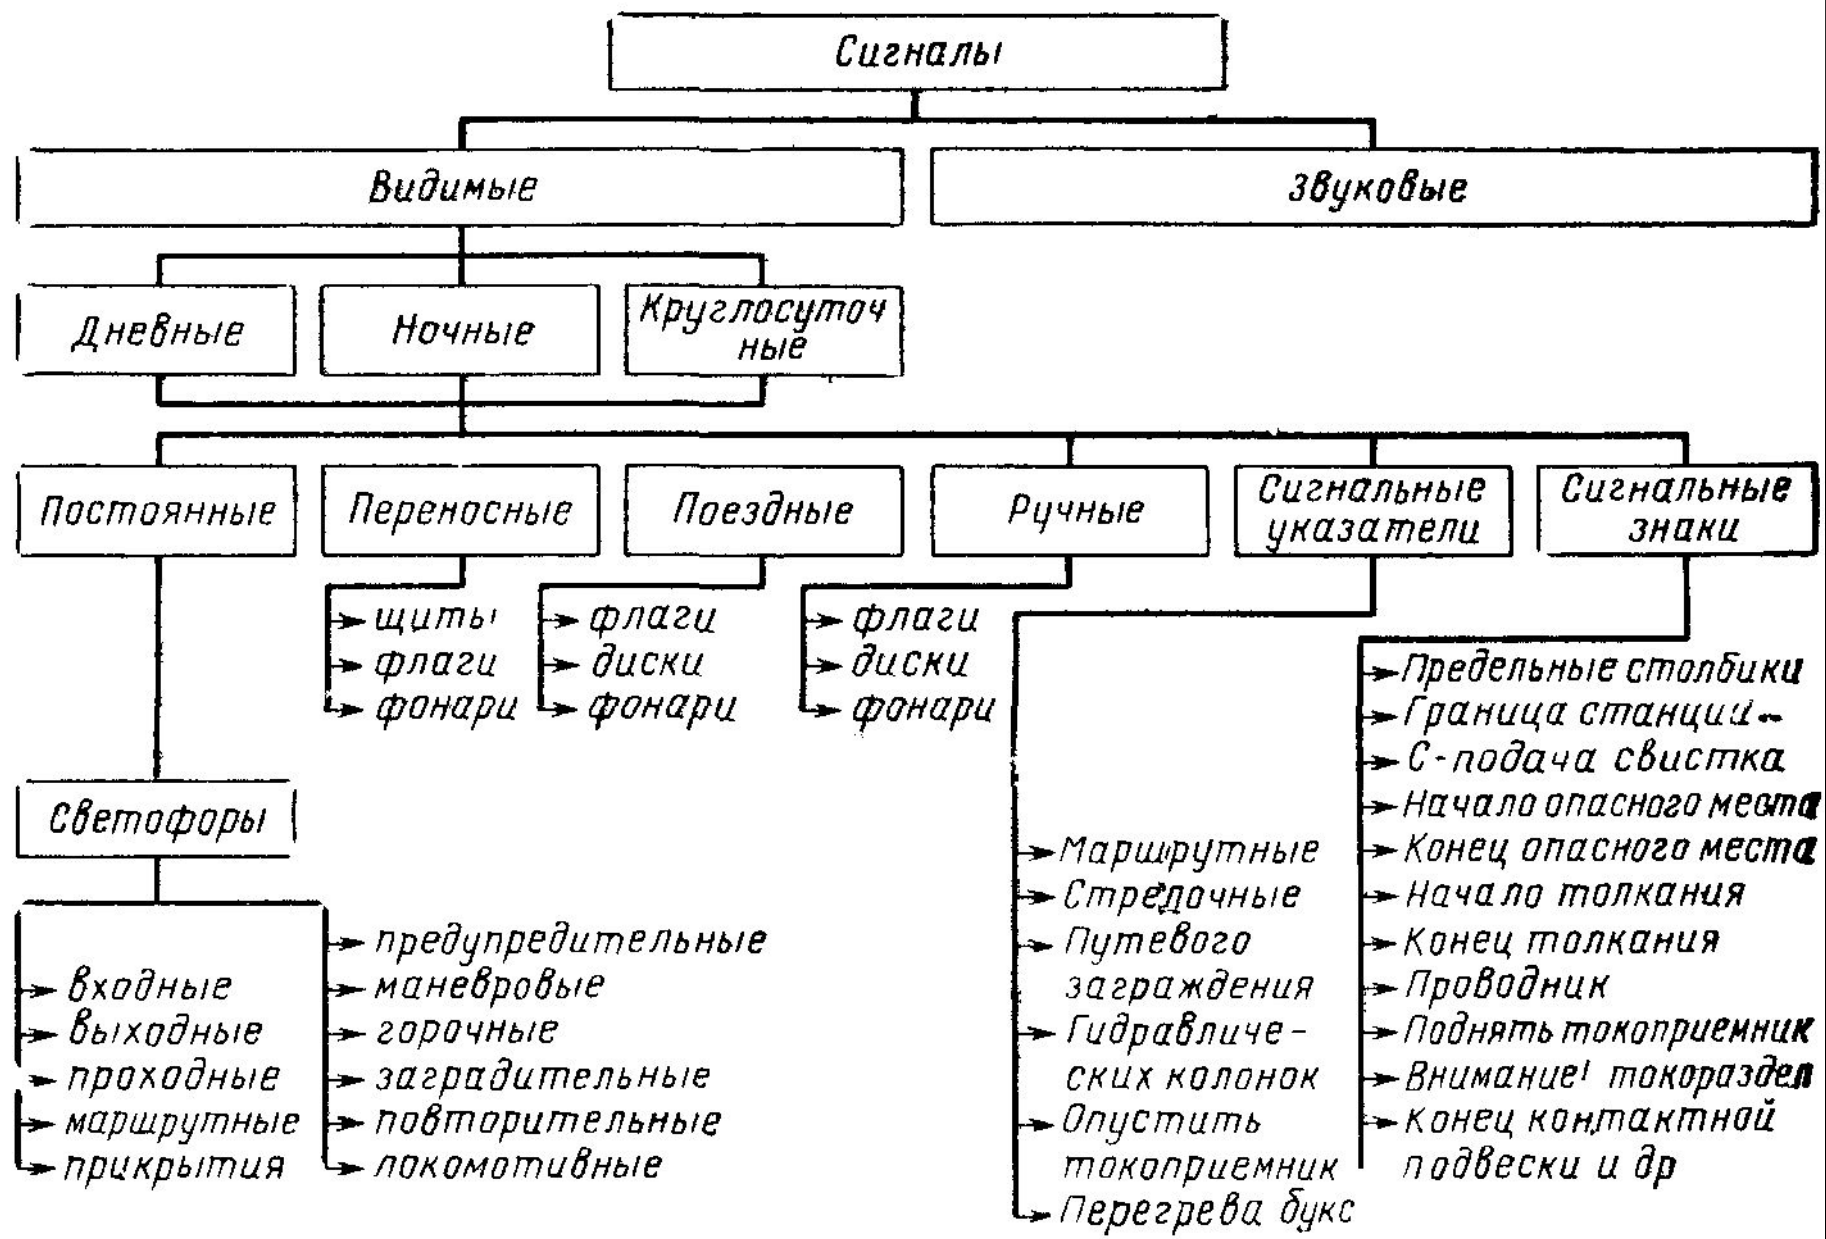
Сигналы

Видимые

Звуковые

Дневные

Ночные

Круглосуточные

Постоянные

Переносные

Поездные

Ручные

Сигнальные указатели

Сигнальные знаки

щиты
флаги
фонари

флаги
диски
фонари

флаги
диски
фонари

Светофоры

входные
выходные
проходные
маршрутные
прикрытия

предупредительные
маневровые
горочные
заградительные
повторительные
локомотивные

Маршрутные
Стрелочные
Путевого заграждения
Гидравлических колонок
Опустить токоприемник
Перегрева букс

Предельные столбики
Граница станции
С-подача свистка
Начало опасного места
Конец опасного места
Начало толкания
Конец толкания
Проводник
Поднять токоприемник
Внимание! токораздел
Конец контактной подвески и др